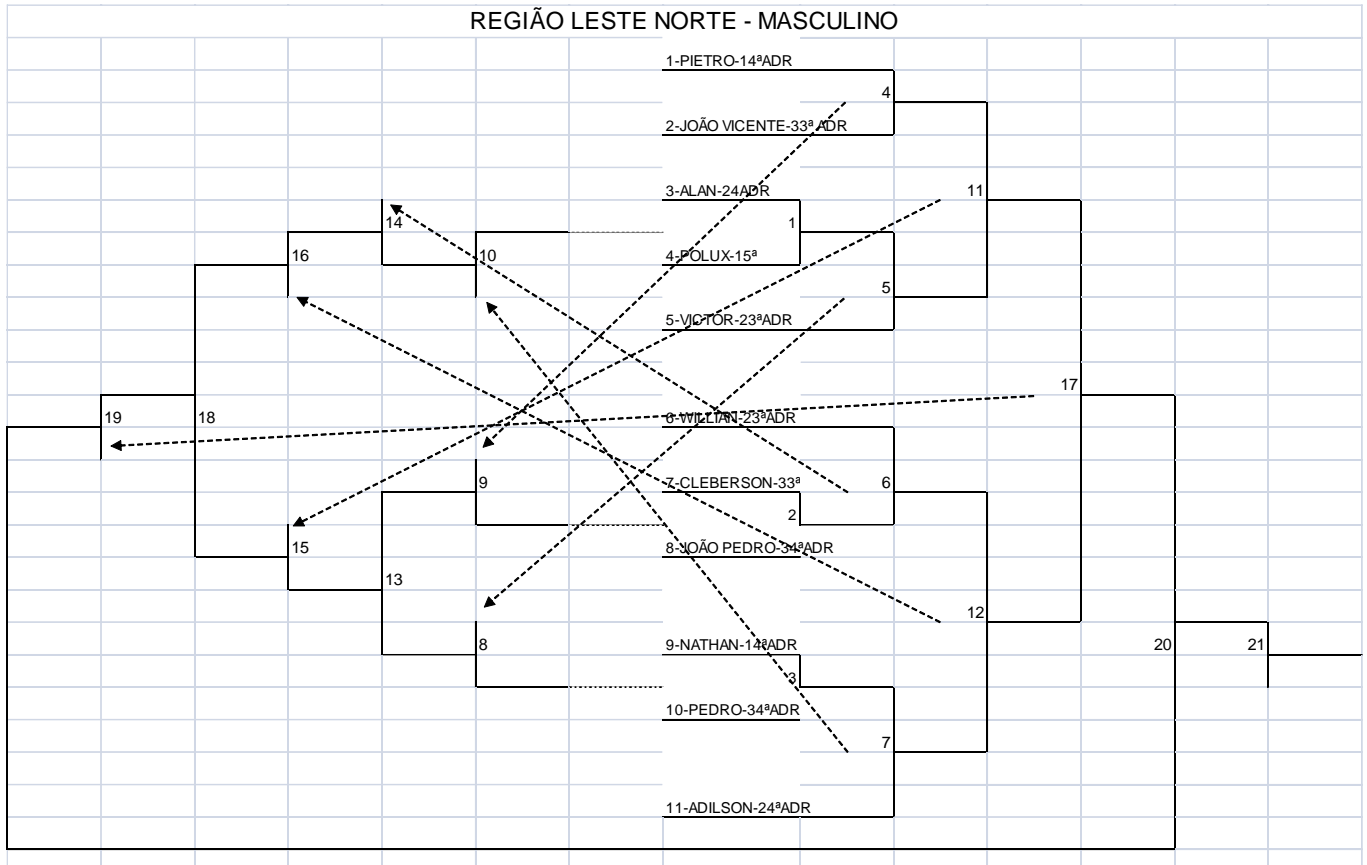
REGIÃO LESTE NORTE - MASCULINO

1-PIETRO-14ªADR

4

2-JOÃO VICENTE-33ª ADR

3-ALAN-24ADR

11

14

1

16

10

4-POLUX-15ª

5

5-VICTOR-23ªADR

17

19

18

6-WILLIAN-23ªADR

9

7-CLEBERSON-33ª

6

2

8-JOÃO PEDRO-34ªADR

15

13

12

8

9-NATHAN-14ªADR

20

21

3

10-PEDRO-34ªADR

7

11-ADILSON-24ªADR